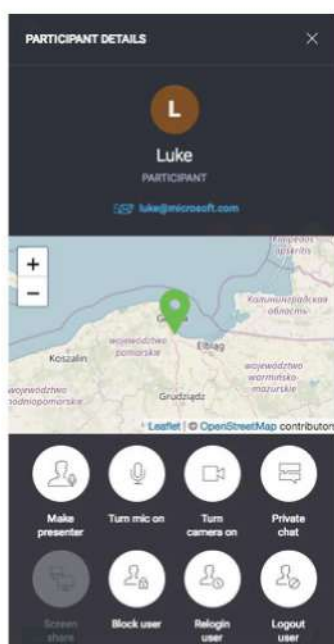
PARTICIPANT DETAILS

×

L

Luke

PARTICIPANT

luke@microsoft.com

+

−

Klaipedos apskritis

Калининградская область

Gd

Elbląg

Koszalin

województwo pomorskie

województwo warmińsko-mazurskie

województwo zachodniopomorskie

Grudziądz

Leaflet | © OpenStreetMap contributors

Make presenter

Turn mic on

Turn camera on

Private chat

Screen share

Block user

Relogin user

Logout user